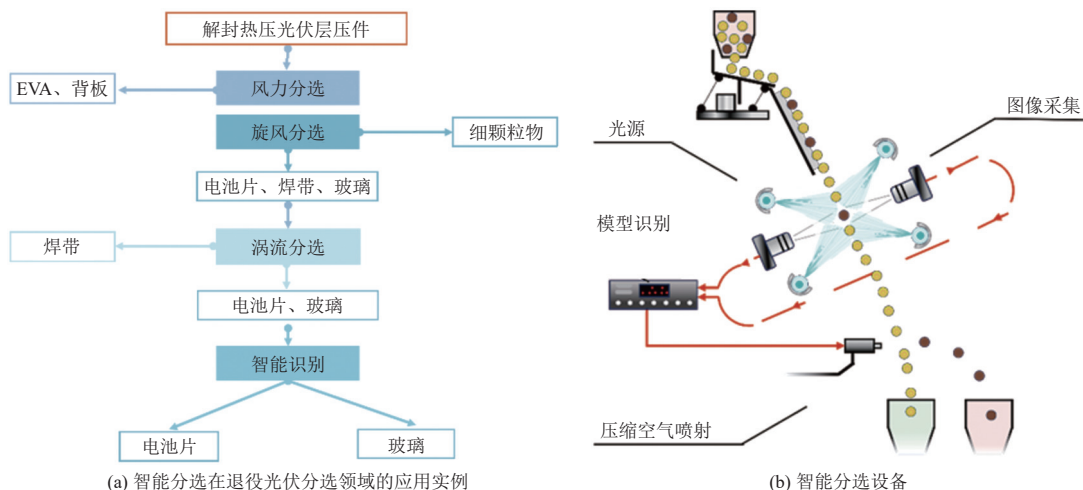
解封热压光伏层压件

EVA、背板

风力分选

旋风分选

细颗粒物

电池片、焊带、玻璃

焊带

涡流分选

电池片、玻璃

智能识别

电池片

玻璃

(a) 智能分选在退役光伏分选领域的应用实例

光源

图像采集

模型识别

压缩空气喷射

(b) 智能分选设备